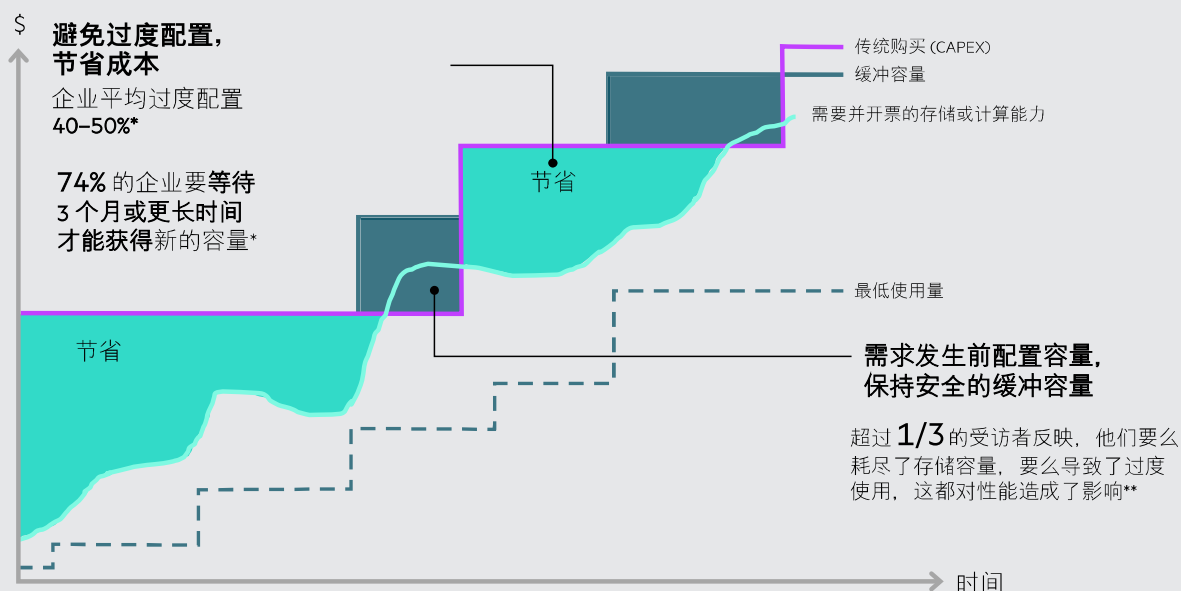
$

避免过度配置，
节省成本
企业平均过度配置
40–50%*

74% 的企业要等待
3 个月或更长时间
才能获得新的容量*

传统购买 (CAPEX)
缓冲容量
需要并开票的存储或计算能力

节省

节省

最低使用量

需求发生前配置容量，
保持安全的缓冲容量

超过 1/3 的受访者反映，他们要么耗尽了存储容量，要么导致了过度使用，这都对性能造成了影响**

时间